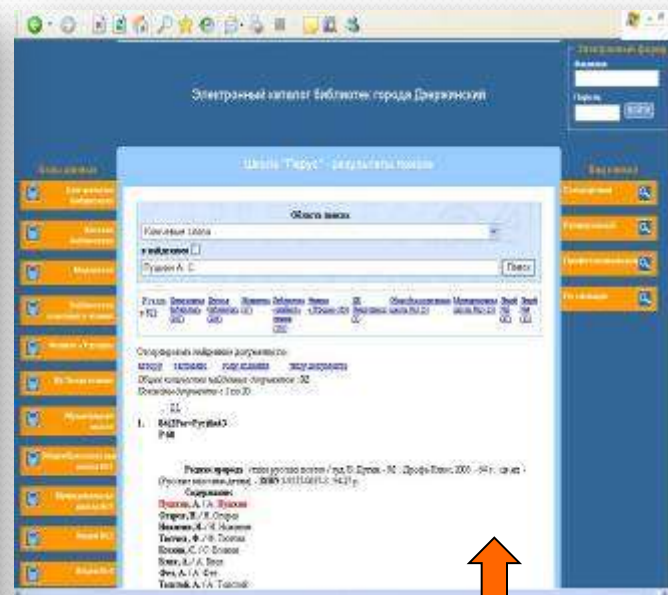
Электронный каталог библиотек города Дзержинский

Школа "Парус" - результаты поиска

Область поиска

Ключевые слова

в найденном

Пушкин А. С.

Поиск

Отсортировать найденные документы по:

автору заглавию году издания типу документа

Общее количество найденных документов : 32

Показаны документы с 1 по 20

1. 84(2Рос=Рус)6я5
Р 60

Родная природа : стихи русских поэтов / худ. В. Дугин. - М. : Дрофа-Плюс, 2005. - 64 с. : ил. - (Русские писатели детям). - ISBN

Содержание:
Пушкин, А. С. / А. Пушкин
Огарев, Н. / Н. Огарев
Некрасов, Н. / Н. Некрасов
Тютчев, Ф. / Ф. Тютчев
Есенин, С. / С. Есенин
Блок, А. / А. Блок
Фет, А. / А. Фет
Толстой, А. / А. Толстой